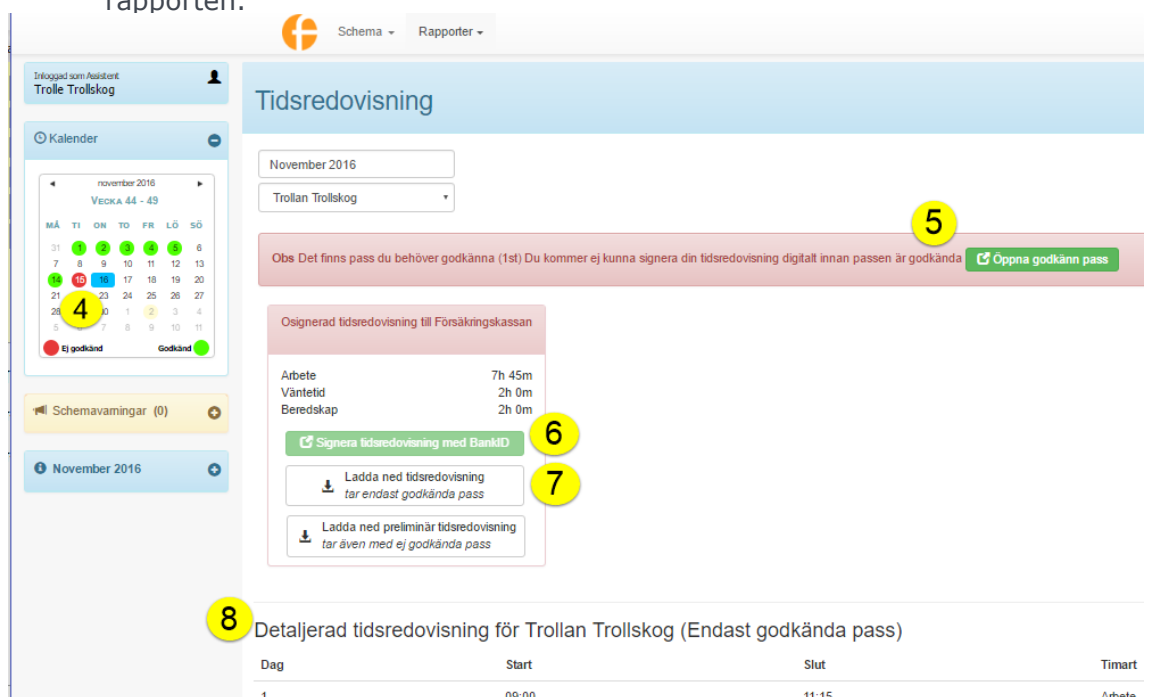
rapporten.

Schema ▾ Rapporter ▾

Inloggad som Assistent
Trolle Trollskog

Kalender

◂ november 2016 ▸
VECKA 44 - 49

| MÅ | TI | ON | TO | FR | LÖ | SÖ |
|---|---|---|---|---|---|---|
| 31 | 1 | 2 | 3 | 4 | 5 | 6 |
| 7 | 8 | 9 | 10 | 11 | 12 | 13 |
| 14 | 15 | 16 | 17 | 18 | 19 | 20 |
| 21 | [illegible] | 23 | 24 | 25 | 26 | 27 |
| 28 | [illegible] | 30 | 1 | 2 | 3 | 4 |
| 5 | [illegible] | 7 | 8 | 9 | 10 | 11 |

4

Ej godkänd Godkänd

Schemavarningar (0)

November 2016

Tidsredovisning

November 2016

Trollan Trollskog

5

Obs Det finns pass du behöver godkänna (1st) Du kommer ej kunna signera din tidsredovisning digitalt innan passen är godkända

Öppna godkänn pass

Osignerad tidsredovisning till Försäkringskassan

| | |
|---|---|
| Arbete | 7h 45m |
| Väntetid | 2h 0m |
| Beredskap | 2h 0m |

Signera tidsredovisning med BankID

6

Ladda ned tidsredovisning
tar endast godkända pass

7

Ladda ned preliminär tidsredovisning
tar även med ej godkända pass

8

Detaljerad tidsredovisning för Trollan Trollskog (Endast godkända pass)

| Dag | Start | Slut | Timart |
|---|---|---|---|
| 1 | 09:00 | 11:15 | Arbete |